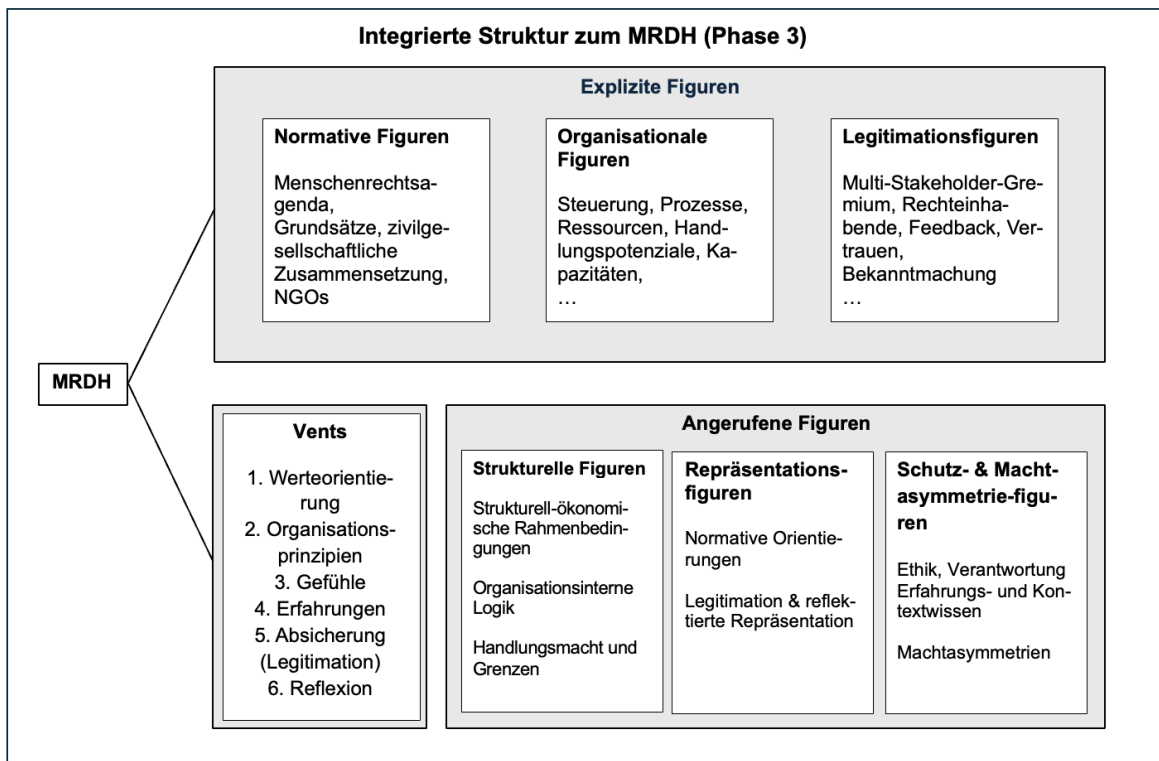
Integrierte Struktur zum MRDH (Phase 3)

Explizite Figuren

Normative Figuren

Menschenrechtsagenda, Grundsätze, zivilgesellschaftliche Zusammensetzung, NGOs

Organisationale Figuren

Steuerung, Prozesse, Ressourcen, Handlungspotenziale, Kapazitäten, …

Legitimationsfiguren

Multi-Stakeholder-Gremium, Rechteinhabende, Feedback, Vertrauen, Bekanntmachung …

MRDH

Vents

1. Werteorientierung
2. Organisationsprinzipien
3. Gefühle
4. Erfahrungen
5. Absicherung (Legitimation)
6. Reflexion

Angerufene Figuren

Strukturelle Figuren

Strukturell-ökonomische Rahmenbedingungen

Organisationsinterne Logik

Handlungsmacht und Grenzen

Repräsentationsfiguren

Normative Orientierungen

Legitimation & reflektierte Repräsentation

Schutz- & Machtasymmetrie-figuren

Ethik, Verantwortung Erfahrungs- und Kontextwissen

Machtasymmetrien